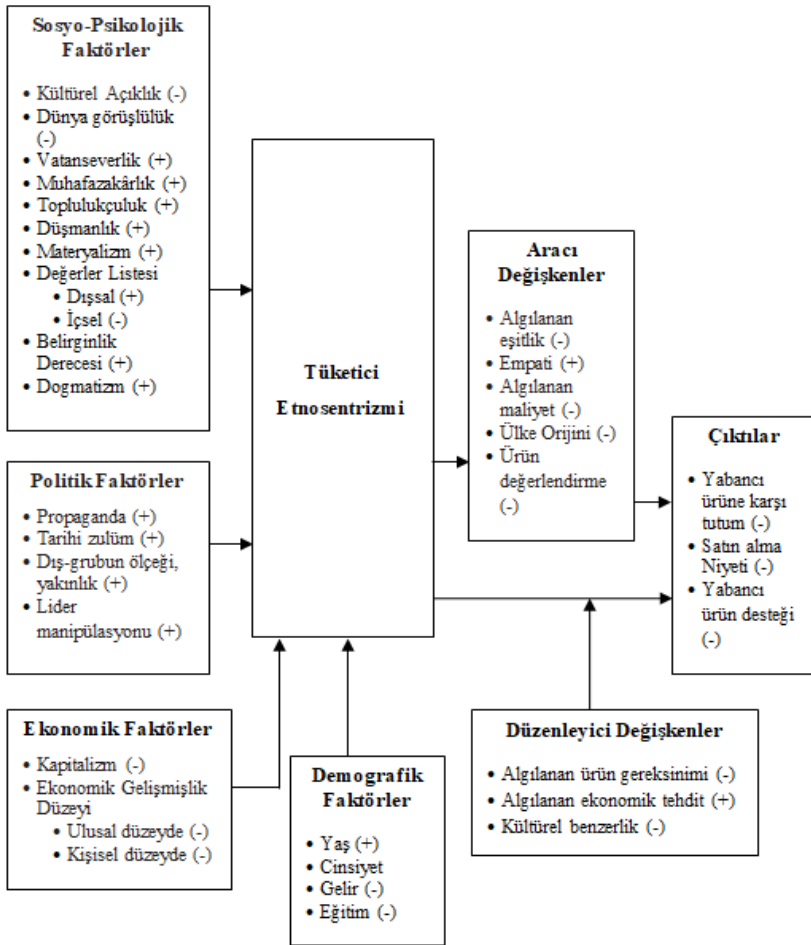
**Sosyo-Psikolojik Faktörler**

- Kültürel Açıklık (-)
- Dünya görüşlülük (-)
- Vatanseverlik (+)
- Muhafazakârlık (+)
- Toplulukçuluk (+)
- Düşmanlık (+)
- Materyalizm (+)
- Değerler Listesi
  - Dışsal (+)
  - İçsel (-)
- Belirginlik Derecesi (+)
- Dogmatizm (+)

**Politik Faktörler**

- Propaganda (+)
- Tarihi zulüm (+)
- Dış-grubun ölçeği, yakınlık (+)
- Lider manipülasyonu (+)

**Ekonomik Faktörler**

- Kapitalizm (-)
- Ekonomik Gelişmişlik Düzeyi
  - Ulusal düzeyde (-)
  - Kişisel düzeyde (-)

**Demografik Faktörler**

- Yaş (+)
- Cinsiyet
- Gelir (-)
- Eğitim (-)

**Tüketici Etnosentrizmi**

**Aracı Değişkenler**

- Algılanan eşitlik (-)
- Empati (+)
- Algılanan maliyet (-)
- Ülke Orijini (-)
- Ürün değerlendirme (-)

**Çıktılar**

- Yabancı ürüne karşı tutum (-)
- Satın alma Niyeti (-)
- Yabancı ürün desteği (-)

**Düzenleyici Değişkenler**

- Algılanan ürün gereksinimi (-)
- Algılanan ekonomik tehdit (+)
- Kültürel benzerlik (-)